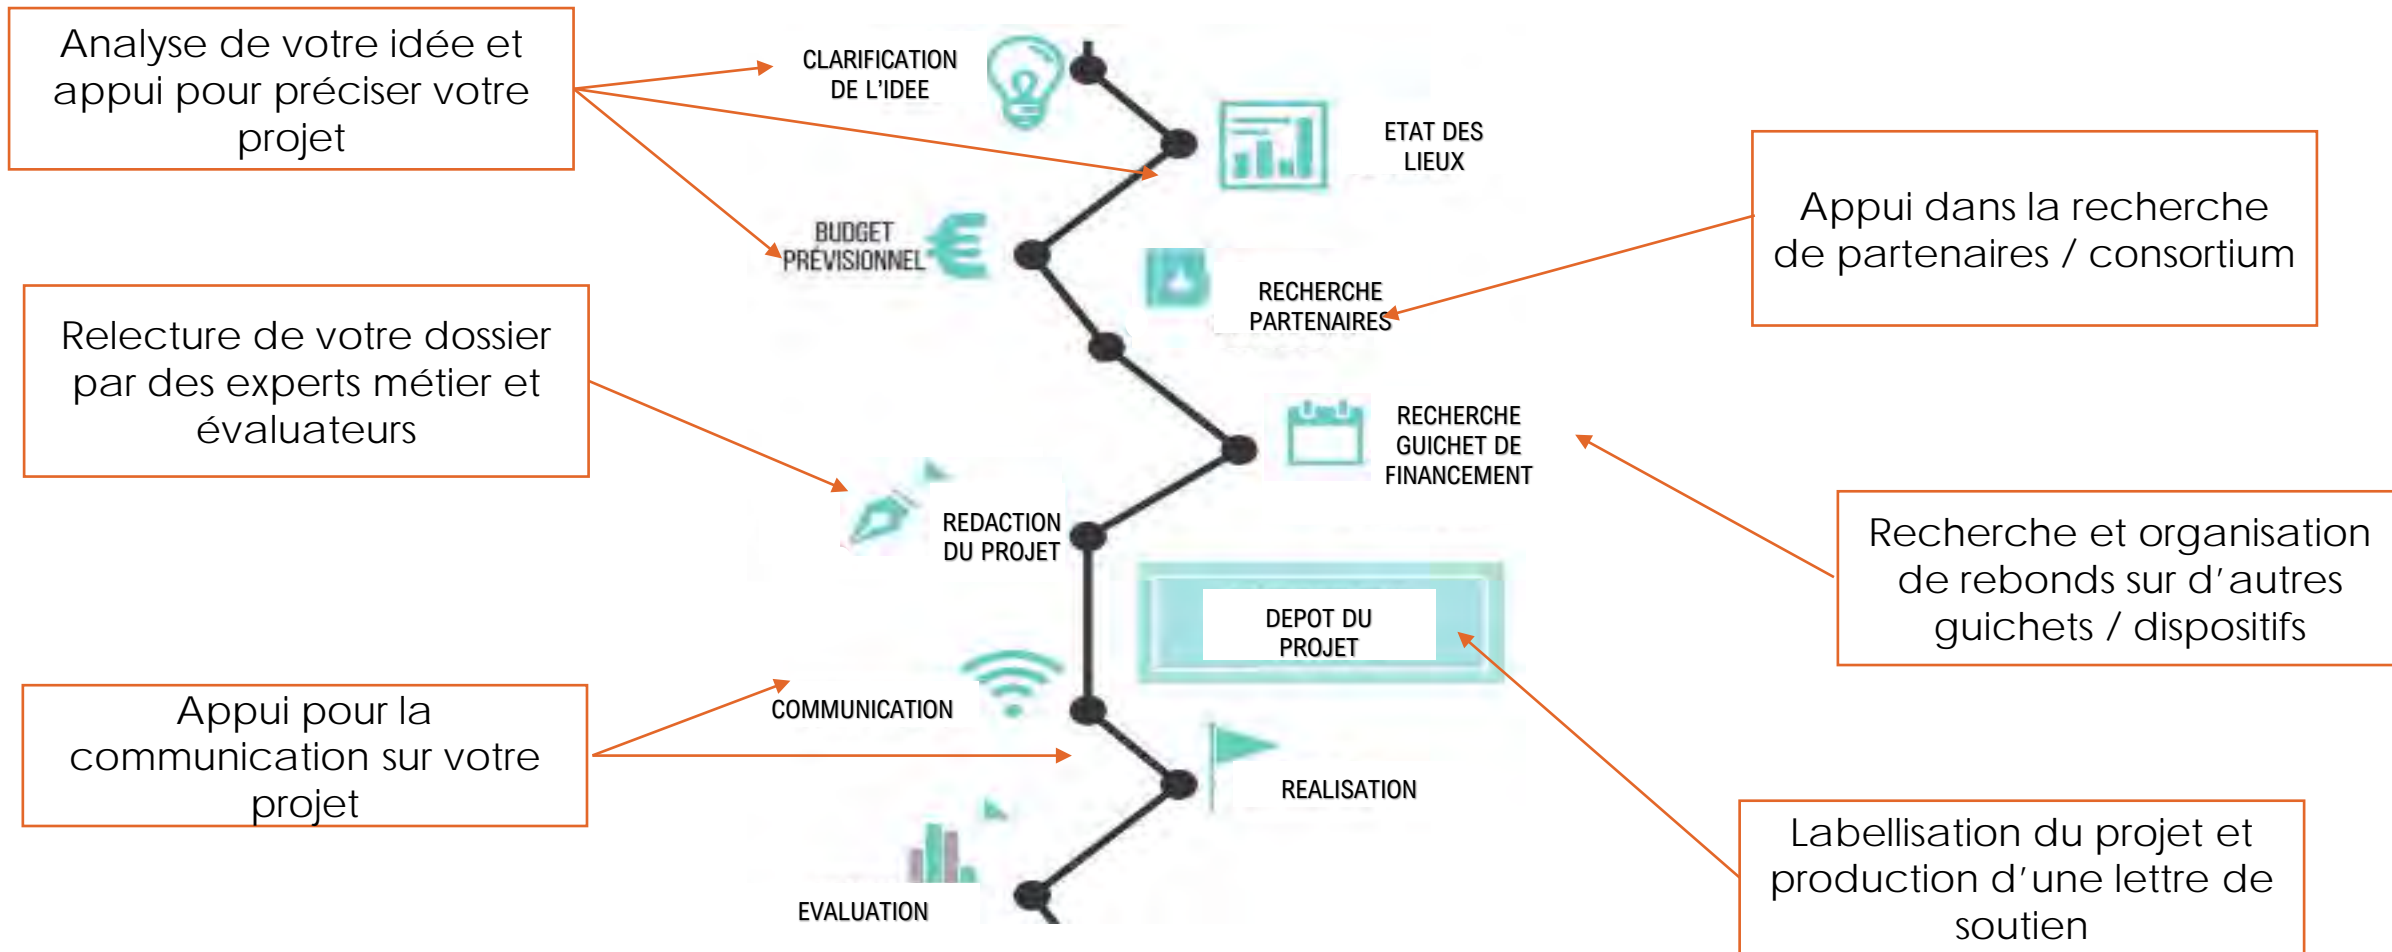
Analyse de votre idée et appui pour préciser votre projet

CLARIFICATION DE L'IDEE

ETAT DES LIEUX

Appui dans la recherche de partenaires / consortium

BUDGET PRÉVISIONNEL

RECHERCHE PARTENAIRES

Relecture de votre dossier par des experts métier et évaluateurs

RECHERCHE GUICHET DE FINANCEMENT

REDACTION DU PROJET

Recherche et organisation de rebonds sur d'autres guichets / dispositifs

DEPOT DU PROJET

Appui pour la communication sur votre projet

COMMUNICATION

REALISATION

Labellisation du projet et production d'une lettre de soutien

EVALUATION